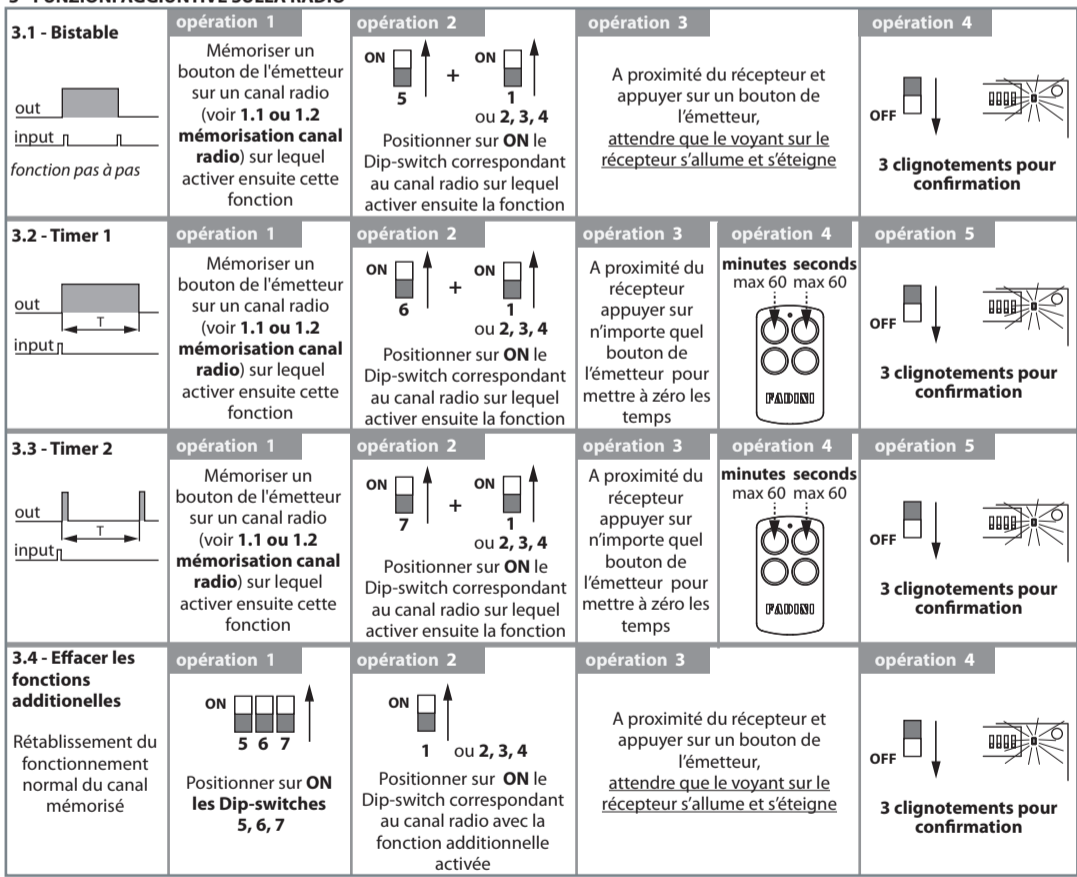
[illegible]

| 3.1 - Bistable<br>out<br>input<br>fonction pas à pas | opération 1<br>Mémoriser un bouton de l'émetteur sur un canal radio (voir **1.1 ou 1.2 mémorisation canal radio**) sur lequel activer ensuite cette fonction | opération 2<br>ON 5 + ON 1 ou **2, 3, 4**<br>Positionner sur **ON** le Dip-switch correspondant au canal radio sur lequel activer ensuite la fonction | opération 3<br>A proximité du récepteur et appuyer sur un bouton de l'émetteur, attendre que le voyant sur le récepteur s'allume et s'éteigne | | opération 4<br>OFF<br>**3 clignotements pour confirmation** |
|---|---|---|---|---|---|
| 3.2 - Timer 1<br>out<br>T<br>input | opération 1<br>Mémoriser un bouton de l'émetteur sur un canal radio (voir **1.1 ou 1.2 mémorisation canal radio**) sur lequel activer ensuite cette fonction | opération 2<br>ON 6 + ON 1 ou **2, 3, 4**<br>Positionner sur **ON** le Dip-switch correspondant au canal radio sur lequel activer ensuite la fonction | opération 3<br>A proximité du récepteur appuyer sur n'importe quel bouton de l'émetteur pour mettre à zéro les temps | opération 4<br>**minutes** max 60 **seconds** max 60<br>FADINI | opération 5<br>OFF<br>**3 clignotements pour confirmation** |
| 3.3 - Timer 2<br>out<br>T<br>input | opération 1<br>Mémoriser un bouton de l'émetteur sur un canal radio (voir **1.1 ou 1.2 mémorisation canal radio**) sur lequel activer ensuite cette fonction | opération 2<br>ON 7 + ON 1 ou **2, 3, 4**<br>Positionner sur **ON** le Dip-switch correspondant au canal radio sur lequel activer ensuite la fonction | opération 3<br>A proximité du récepteur appuyer sur n'importe quel bouton de l'émetteur pour mettre à zéro les temps | opération 4<br>**minutes** max 60 **seconds** max 60<br>FADINI | opération 5<br>OFF<br>**3 clignotements pour confirmation** |
| **3.4 - Effacer les fonctions additionnelles**<br>Rétablissement du fonctionnement normal du canal mémorisé | opération 1<br>ON 5 6 7<br>Positionner sur **ON les Dip-switches 5, 6, 7** | opération 2<br>ON 1 ou **2, 3, 4**<br>Positionner sur **ON** le Dip-switch correspondant au canal radio avec la fonction additionnelle activée | opération 3<br>A proximité du récepteur et appuyer sur un bouton de l'émetteur, attendre que le voyant sur le récepteur s'allume et s'éteigne | | opération 4<br>OFF<br>**3 clignotements pour confirmation** |